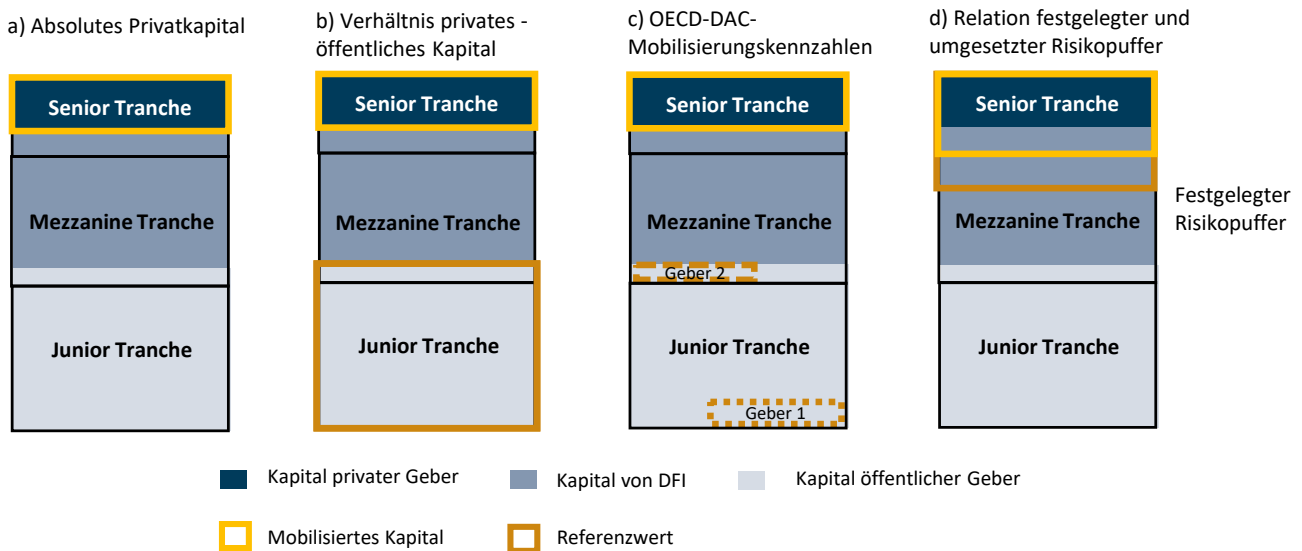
a) Absolutes Privatkapital

Senior Tranche

Mezzanine Tranche

Junior Tranche

b) Verhältnis privates - öffentliches Kapital

Senior Tranche

Mezzanine Tranche

Junior Tranche

c) OECD-DAC-Mobilisierungskennzahlen

Senior Tranche

Mezzanine Tranche

Geber 2

Junior Tranche

Geber 1

d) Relation festgelegter und umgesetzter Risikopuffer

Senior Tranche

Festgelegter Risikopuffer

Mezzanine Tranche

Junior Tranche

Kapital privater Geber

Kapital von DFI

Kapital öffentlicher Geber

Mobilisiertes Kapital

Referenzwert